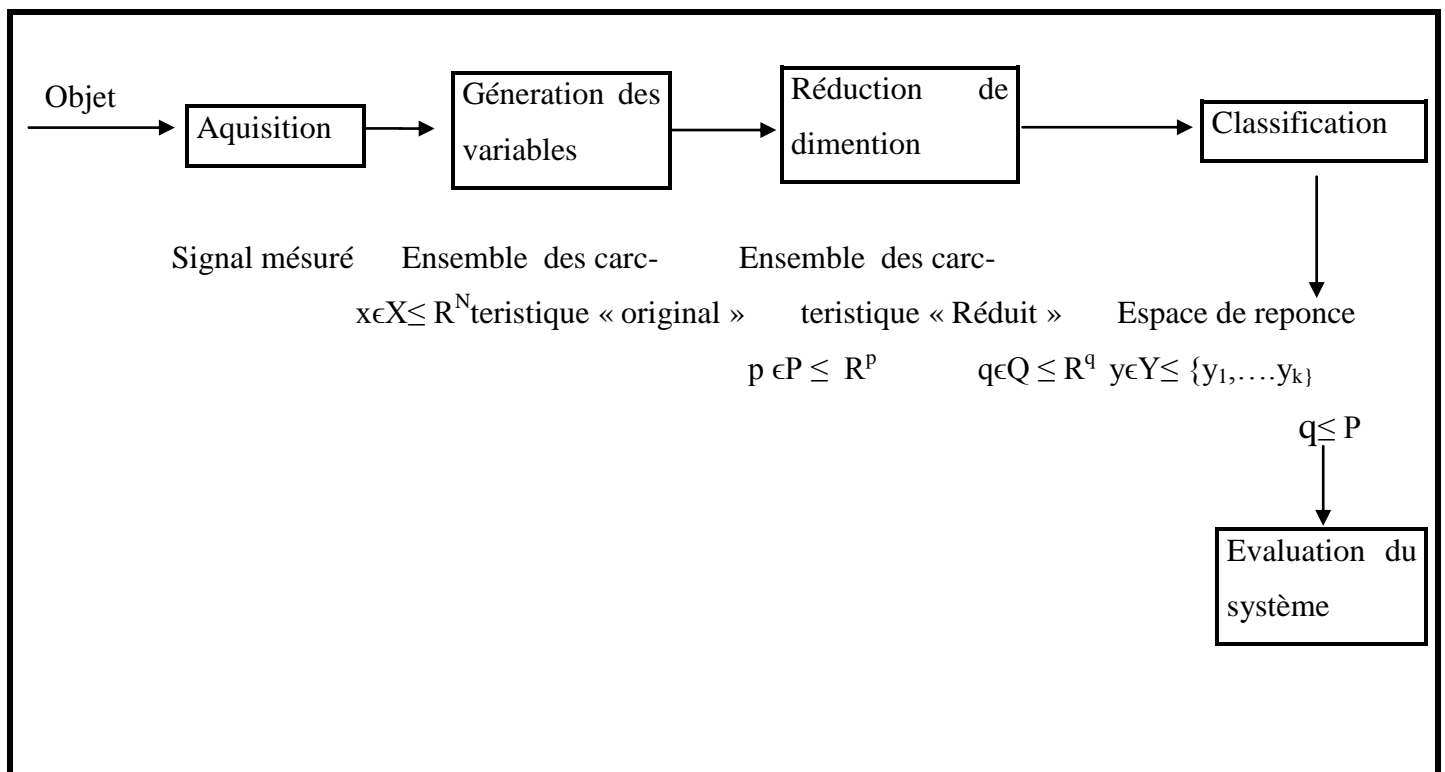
Objet

Aquisition

Géneration des variables

Réduction de dimention

Classification

Signal mésuré Ensemble des carc- Ensemble des carc-

$x\epsilon X\leq R^N$teristique « original » teristique « Réduit » Espace de reponce

$p \epsilon P \leq R^p$ $q\epsilon Q \leq R^q$ $y\epsilon Y\leq \{y_1,\ldots.y_k\}$

$q\leq P$

Evaluation du système